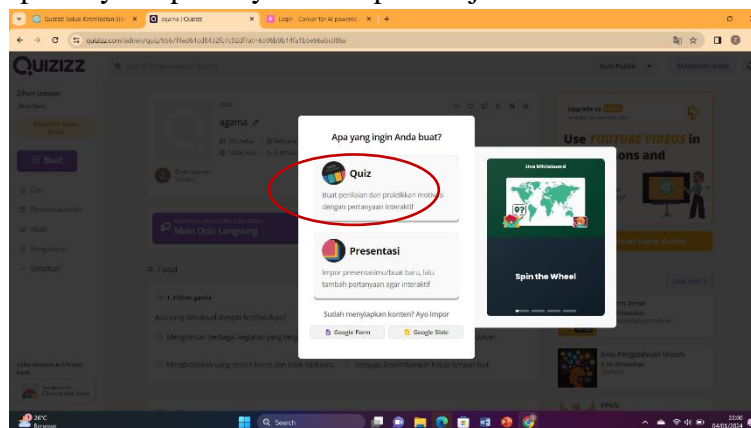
Quizizz: Solusi Keterlibatan Sis ×
agama | Quizizz ×
Login - Canvas for AI Jawanto ×
+

quizizz.com/admin/quiz/656?

QUIZIZZ

Zihan Usman

Buat

agama

Main Quiz Langsung

Apa yang ingin Anda buat?

Quiz

Buat penilaian dan praktikkan motivasi dengan pertanyaan interaktif

Presentasi

Impor presentasimu/buat baru, lalu tambah pertanyaan agar interaktif

Sudah menyiapkan konten? Ayo impor

Google Form

Google Slide

Live Whiteboard

Spin the Wheel

Use YOUTUBE VIDEOS in

Ilmu Pengetahuan Umum

26°C

Search

22:00